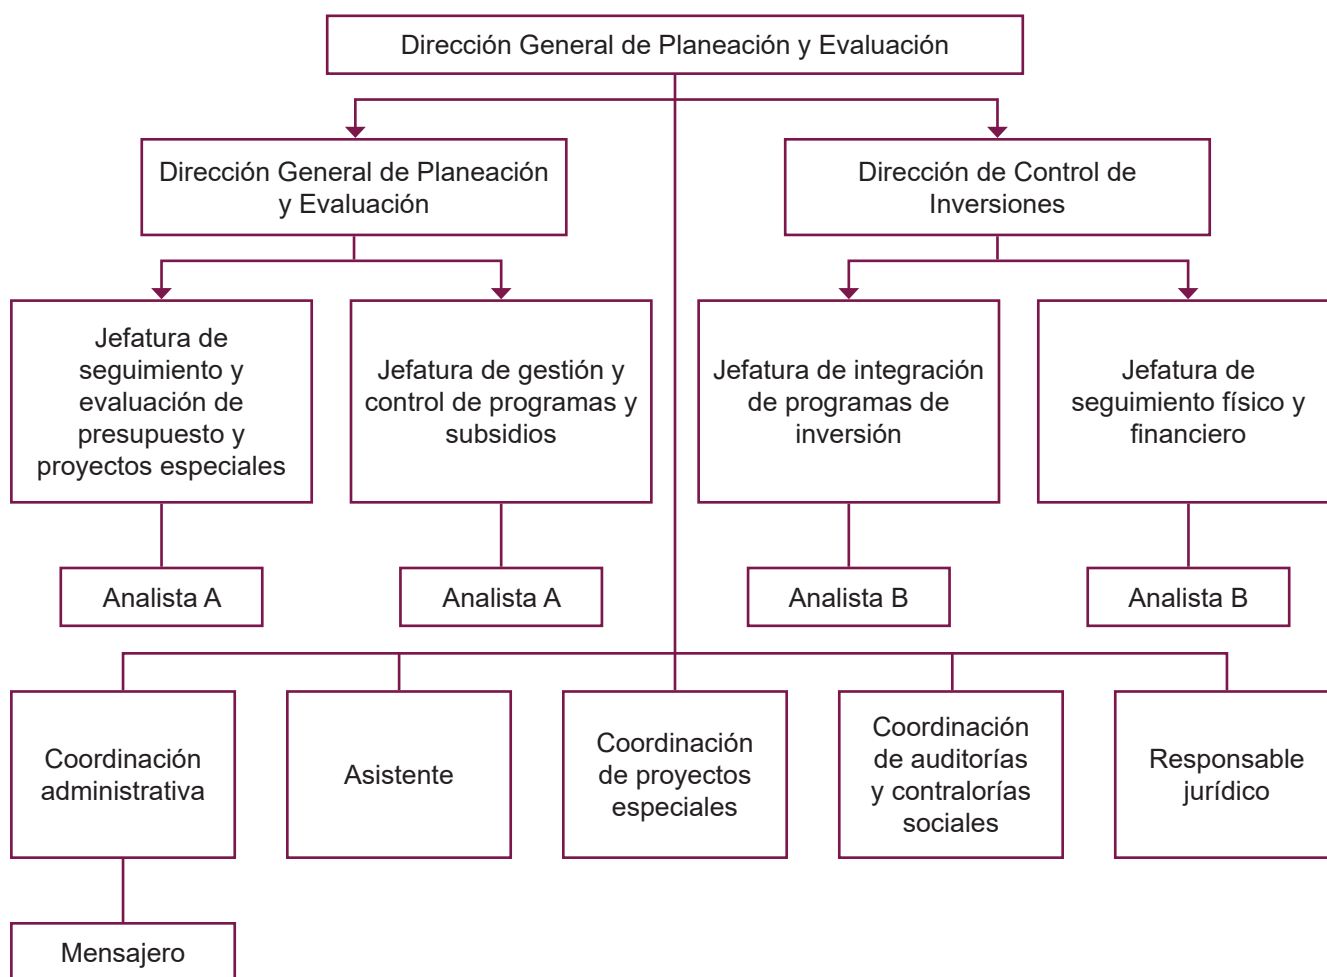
Dirección General de Planeación y Evaluación

Dirección General de Planeación y Evaluación

Dirección de Control de Inversiones

Jefatura de seguimiento y evaluación de presupuesto y proyectos especiales

Jefatura de gestión y control de programas y subsidios

Jefatura de integración de programas de inversión

Jefatura de seguimiento físico y financiero

Analista A

Analista A

Analista B

Analista B

Coordinación administrativa

Asistente

Coordinación de proyectos especiales

Coordinación de auditorías y contralorías sociales

Responsable jurídico

Mensajero